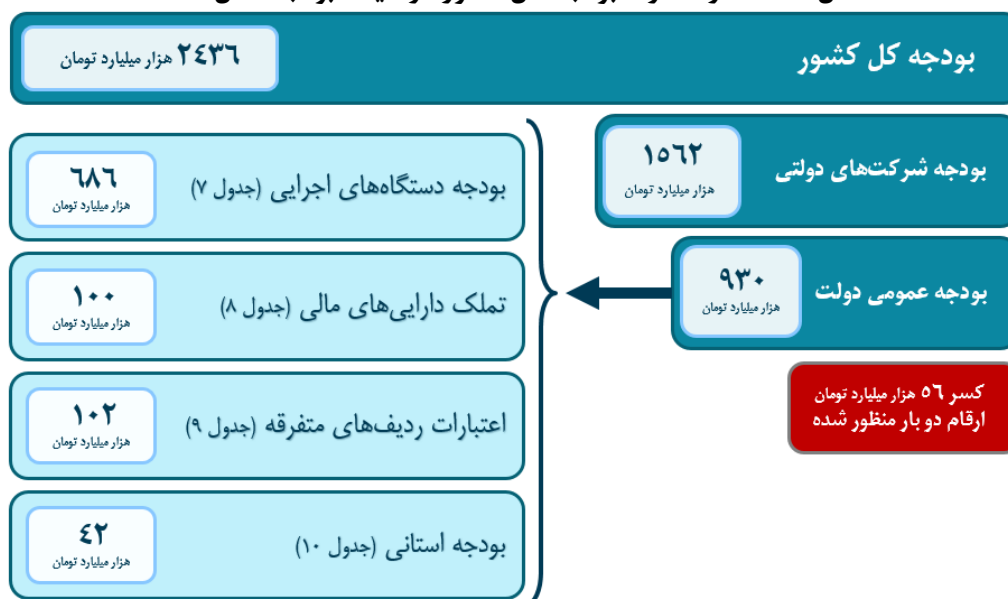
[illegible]

بودجه کل کشور
۲۴۳۶ هزار میلیارد تومان

بودجه شرکت‌های دولتی
۱۵۶۲
هزار میلیارد تومان

بودجه عمومی دولت
۹۳۰
هزار میلیارد تومان

کسر ۵۶ هزار میلیارد تومان ارقام دو بار منظور شده

بودجه دستگاه‌های اجرایی (جدول ۷)
۶۸۶
هزار میلیارد تومان

تملک دارایی‌های مالی (جدول ۸)
۱۰۰
هزار میلیارد تومان

اعتبارات ردیف‌های متفرقه (جدول ۹)
۱۰۲
هزار میلیارد تومان

بودجه استانی (جدول ۱۰)
۴۲
هزار میلیارد تومان